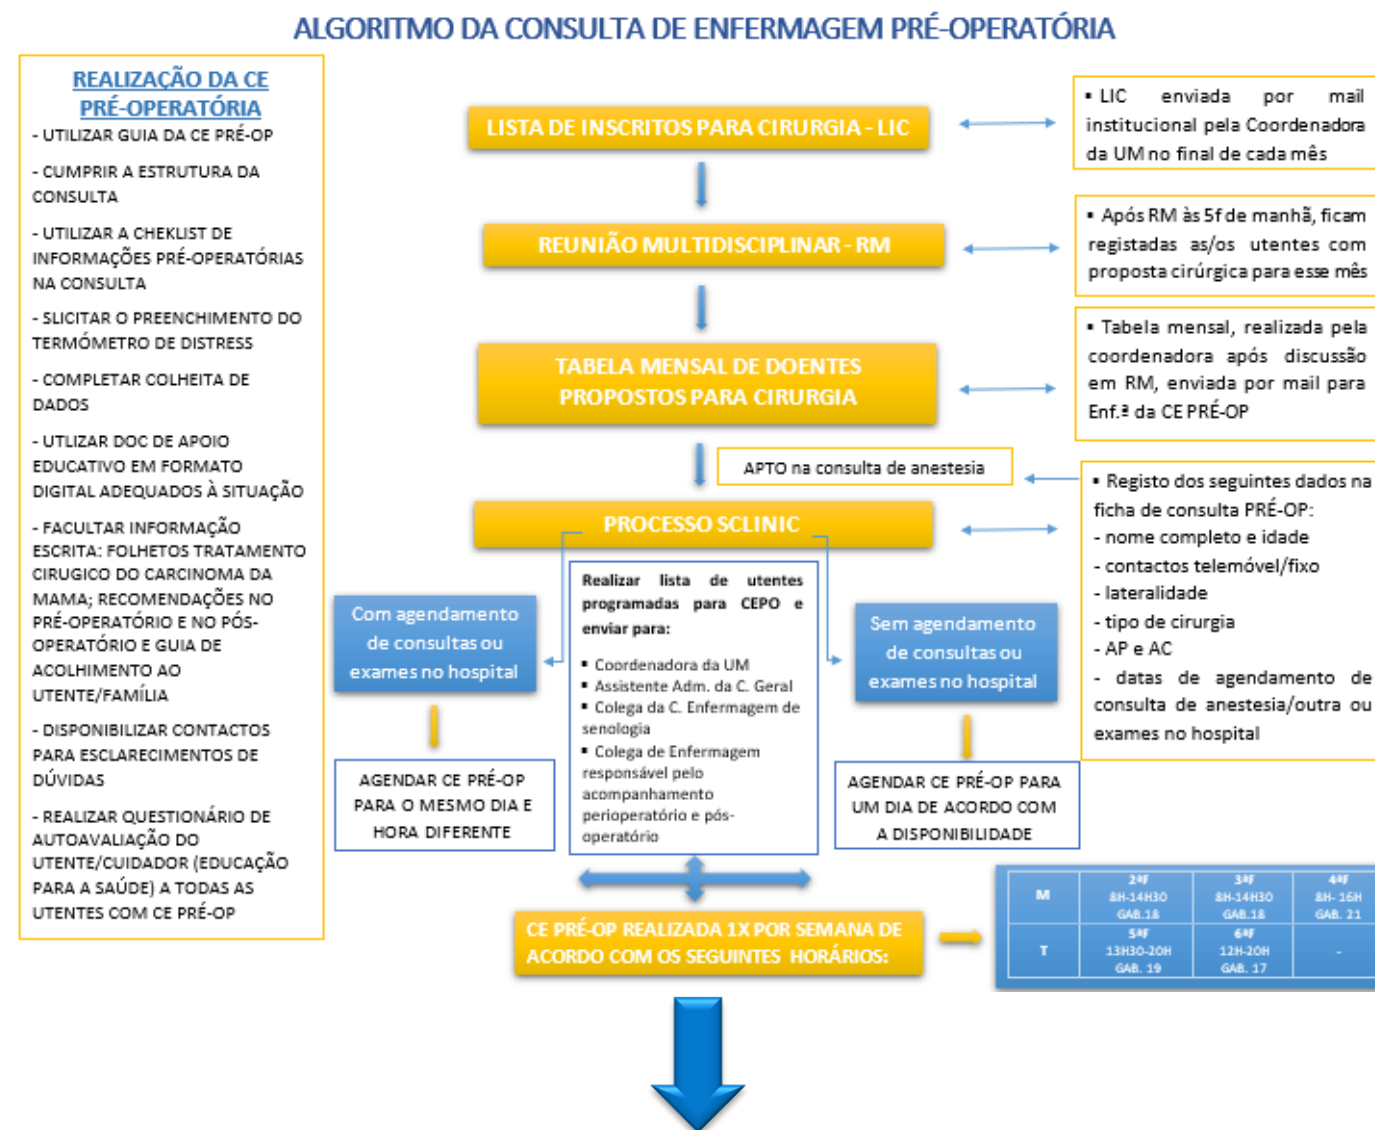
ALGORITMO DA CONSULTA DE ENFERMAGEM PRÉ-OPERATÓRIA

REALIZAÇÃO DA CE PRÉ-OPERATÓRIA
- UTILIZAR GUIA DA CE PRÉ-OP
- CUMPRIR A ESTRUTURA DA CONSULTA
- UTILIZAR A CHEKLIST DE INFORMAÇÕES PRÉ-OPERATÓRIAS NA CONSULTA
- SLICITAR O PREENCHIMENTO DO TERMÓMETRO DE DISTRESS
- COMPLETAR COLHEITA DE DADOS
- UTLIZAR DOC DE APOIO EDUCATIVO EM FORMATO DIGITAL ADEQUADOS À SITUAÇÃO
- FACULTAR INFORMAÇÃO ESCRITA: FOLHETOS TRATAMENTO CIRUGICO DO CARCINOMA DA MAMA; RECOMENDAÇÕES NO PRÉ-OPERATÓRIO E NO PÓS-OPERATÓRIO E GUIA DE ACOLHIMENTO AO UTENTE/FAMÍLIA
- DISPONIBILIZAR CONTACTOS PARA ESCLARECIMENTOS DE DÚVIDAS
- REALIZAR QUESTIONÁRIO DE AUTOAVALIAÇÃO DO UTENTE/CUIDADOR (EDUCAÇÃO PARA A SAÚDE) A TODAS AS UTENTES COM CE PRÉ-OP

LISTA DE INSCRITOS PARA CIRURGIA - LIC

▪ LIC enviada por mail institucional pela Coordenadora da UM no final de cada mês

REUNIÃO MULTIDISCIPLINAR - RM

▪ Após RM às 5ª de manhã, ficam registadas as/os utentes com proposta cirúrgica para esse mês

TABELA MENSAL DE DOENTES PROPOSTOS PARA CIRURGIA

▪ Tabela mensal, realizada pela coordenadora após discussão em RM, enviada por mail para Enf.ª da CE PRÉ-OP

APTO na consulta de anestesia

PROCESSO SCLINIC

▪ Registo dos seguintes dados na ficha de consulta PRÉ-OP:
- nome completo e idade
- contactos telemóvel/fixo
- lateralidade
- tipo de cirurgia
- AP e AC
- datas de agendamento de consulta de anestesia/outra ou exames no hospital

Com agendamento de consultas ou exames no hospital

Realizar lista de utentes programadas para CEPO e enviar para:
▪ Coordenadora da UM
▪ Assistente Adm. da C. Geral
▪ Colega da C. Enfermagem de senologia
▪ Colega de Enfermagem responsável pelo acompanhamento perioperatório e pós-operatório

Sem agendamento de consultas ou exames no hospital

AGENDAR CE PRÉ-OP PARA O MESMO DIA E HORA DIFERENTE

AGENDAR CE PRÉ-OP PARA UM DIA DE ACORDO COM A DISPONIBILIDADE

CE PRÉ-OP REALIZADA 1X POR SEMANA DE ACORDO COM OS SEGUINTES HORÁRIOS:

| | | | |
|---|---|---|---|
| M | 2ªF 8H-14H30 GAB. 18 | 3ªF 8H-14H30 GAB. 18 | 4ªF 8H- 16H GAB. 21 |
| T | 5ªF 13H30-20H GAB. 19 | 6ªF 12H-20H GAB. 17 | - |